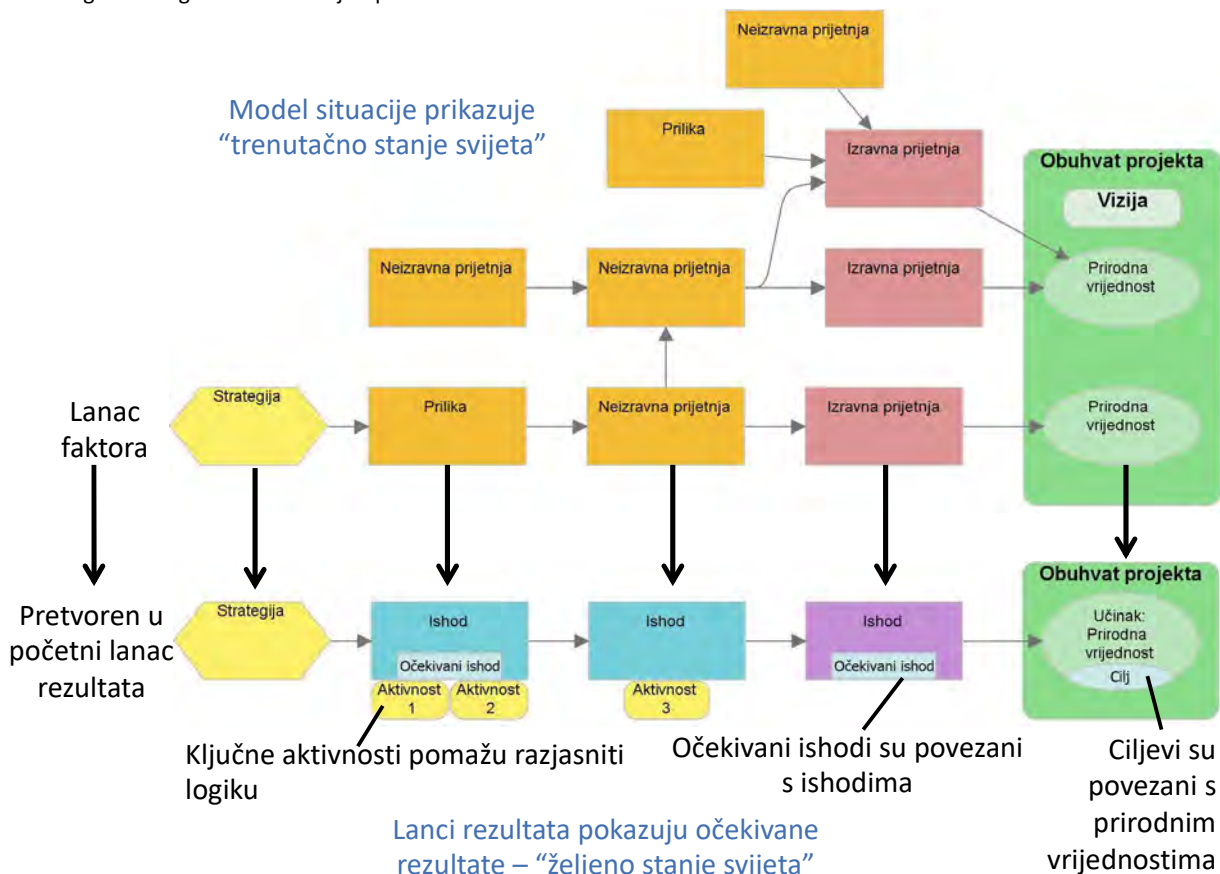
Model situacije prikazuje "trenutačno stanje svijeta"

Neizravna prijetnja

Prilika

Izravna prijetnja

Obuhvat projekta

Vizija

Neizravna prijetnja

Neizravna prijetnja

Izravna prijetnja

Prirodna vrijednost

Lanac faktora

Strategija

Prilika

Neizravna prijetnja

Izravna prijetnja

Prirodna vrijednost

Pretvoren u početni lanac rezultata

Strategija

Ishod

Očekivani ishod

Aktivnost 1

Aktivnost 2

Ishod

Aktivnost 3

Ishod

Očekivani ishod

Obuhvat projekta

Učinak: Prirodna vrijednost

Cilj

Ključne aktivnosti pomažu razjasniti logiku

Očekivani ishodi su povezani s ishodima

Ciljevi su povezani s prirodnim vrijednostima

Lanci rezultata pokazuju očekivane rezultate – "željeno stanje svijeta"